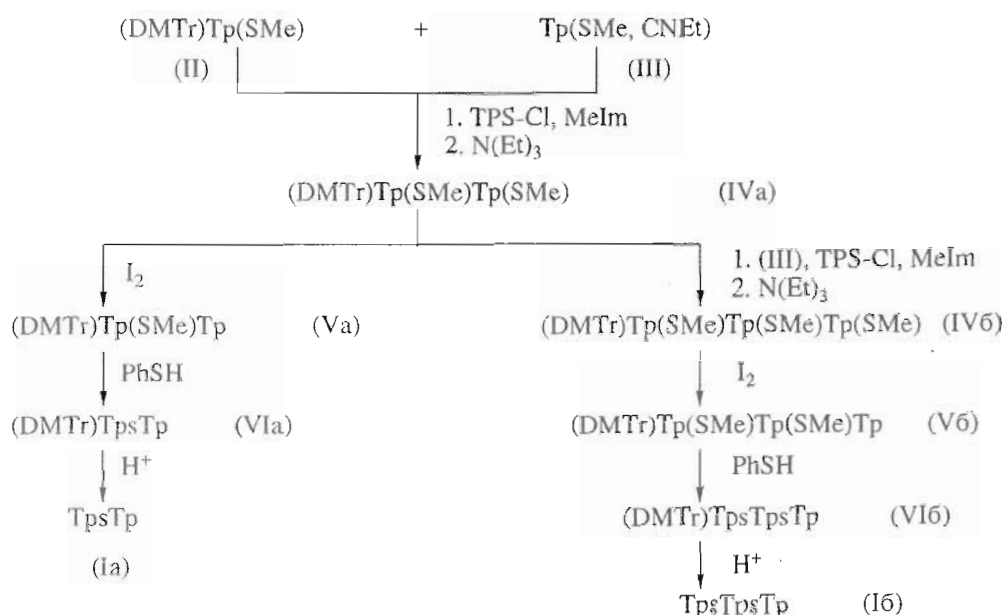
(DMTr)Tp(SMe) + Tp(SMe, CNEt)
(II) (III)

1. TPS-Cl, MeIm
2. $N(Et)_3$

(DMTr)Tp(SMe)Tp(SMe) (IVa)

$I_2$

1. (III), TPS-Cl, MeIm
2. $N(Et)_3$

(DMTr)Tp(SMe)Tp (Va)

(DMTr)Tp(SMe)Tp(SMe)Tp(SMe) (IVб)

PhSH

$I_2$

(DMTr)TpsTp (VIa)

(DMTr)Tp(SMe)Tp(SMe)Tp (Vб)

$H^+$

PhSH

TpsTp

(Ia)

(DMTr)TpsTpsTp (VIб)

$H^+$

TpsTpsTp (Iб)